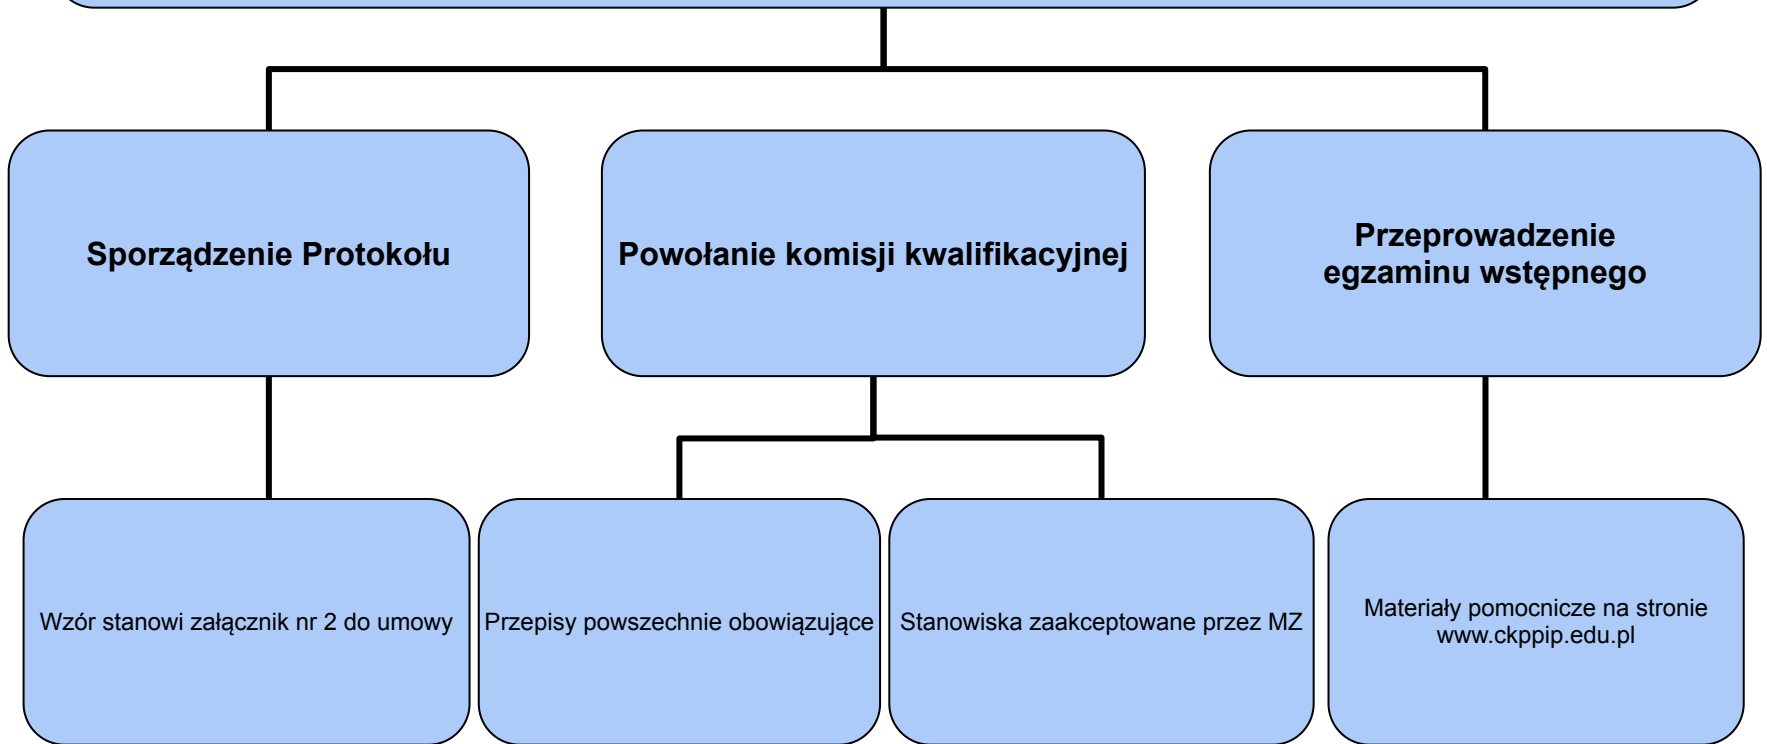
Sporządzenie Protokołu

Powołanie komisji kwalifikacyjnej

Przeprowadzenie egzaminu wstępnego

Wzór stanowi załącznik nr 2 do umowy

Przepisy powszechnie obowiązujące

Stanowiska zaakceptowane przez MZ

Materiały pomocnicze na stronie www.ckppip.edu.pl